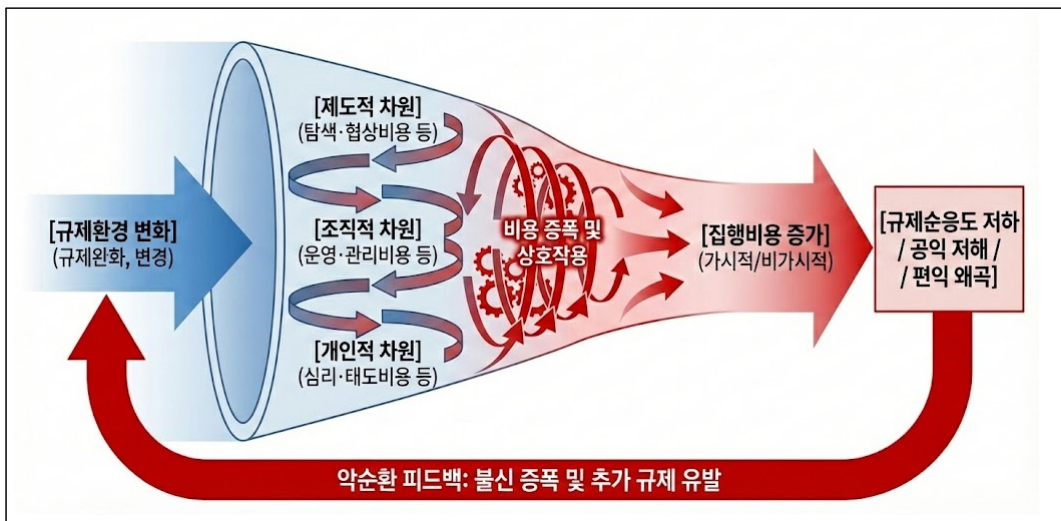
[규제환경 변화]
(규제완화, 변경)

[제도적 차원]
(탐색·협상비용 등)

[조직적 차원]
(운영·관리비용 등)

[개인적 차원]
(심리·태도비용 등)

비용 증폭 및 상호작용

[집행비용 증가]
(가시적/비가시적)

[규제순응도 저하
/ 공익 저해 /
/ 편익 왜곡]

악순환 피드백: 불신 증폭 및 추가 규제 유발